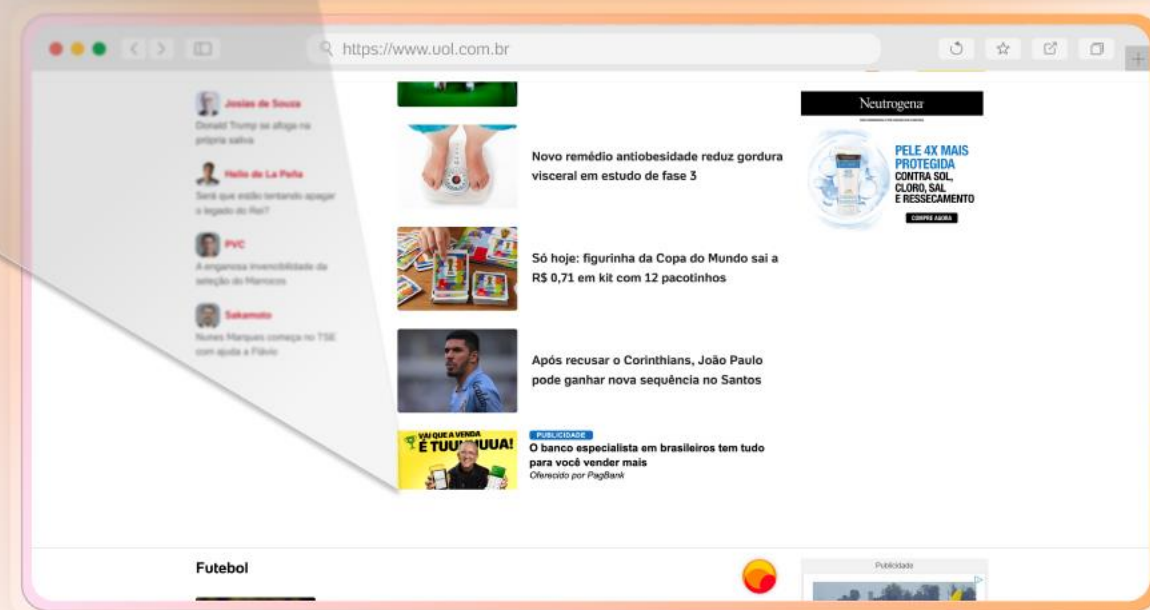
https://www.uol.com.br

Josias de Souza
Donald Trump se afoga na própria saliva

Hello de La Peña
Será que estão tentando apagar o legado do Rei?

PVC
A enganosa invencibilidade da seleção do Marrocos

Sakamoto
Nunes Marques começa no TSE com ajuda a Flávio

Novo remédio antiobesidade reduz gordura visceral em estudo de fase 3

Só hoje: figurinha da Copa do Mundo sai a R$ 0,71 em kit com 12 pacotinhos

Após recusar o Corinthians, João Paulo pode ganhar nova sequência no Santos

VAI QUE A VENDA É TUUUMUUA!

PUBLICIDADE
O banco especialista em brasileiros tem tudo para você vender mais
Oferecido por PagBank

Neutrogena
PELE 4X MAIS PROTEGIDA
CONTRA SOL, CLORO, SAL E RESSECAMENTO
COMPRE AGORA

Futebol

Publicidade